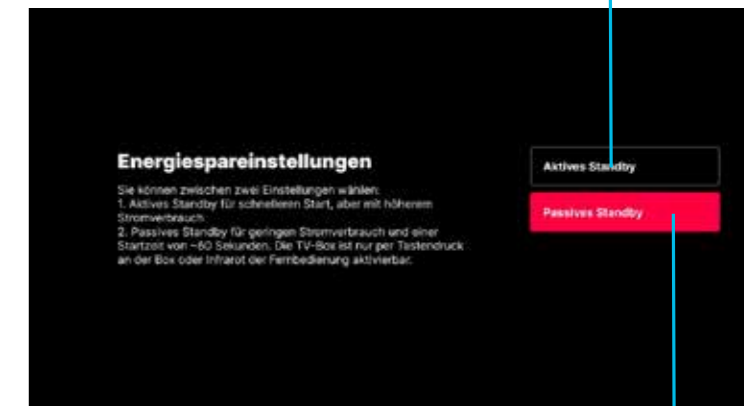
Energiespareinstellungen

Sie können zwischen zwei Einstellungen wählen:
1. Aktives Standby für schnelleren Start, aber mit höherem Stromverbrauch
2. Passives Standby für geringen Stromverbrauch und einer Startzeit von ~60 Sekunden. Die TV-Box ist nur per Tastendruck an der Box oder Infrarot der Fernbedienung aktivierbar.

Aktives Standby

Passives Standby